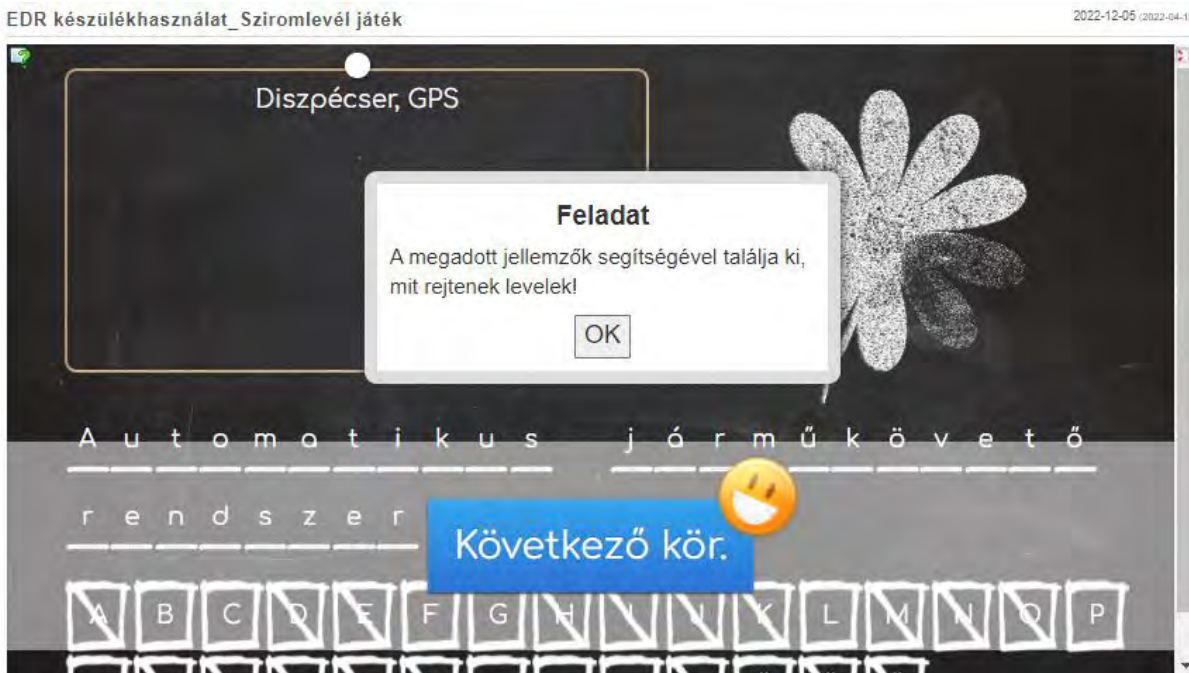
EDR készülékhasználat_Sziromlevél játék

2022-12-05 (2022-04-1

Diszpécser, GPS

Feladat

A megadott jellemzők segítségével találja ki, mit rejtenek levelek!

OK

A u t o m a t i k u s   j á r m ű k ö v e t ő

r e n d s z e r

Következő kör.

A B C D E F G H I J K L M N O P